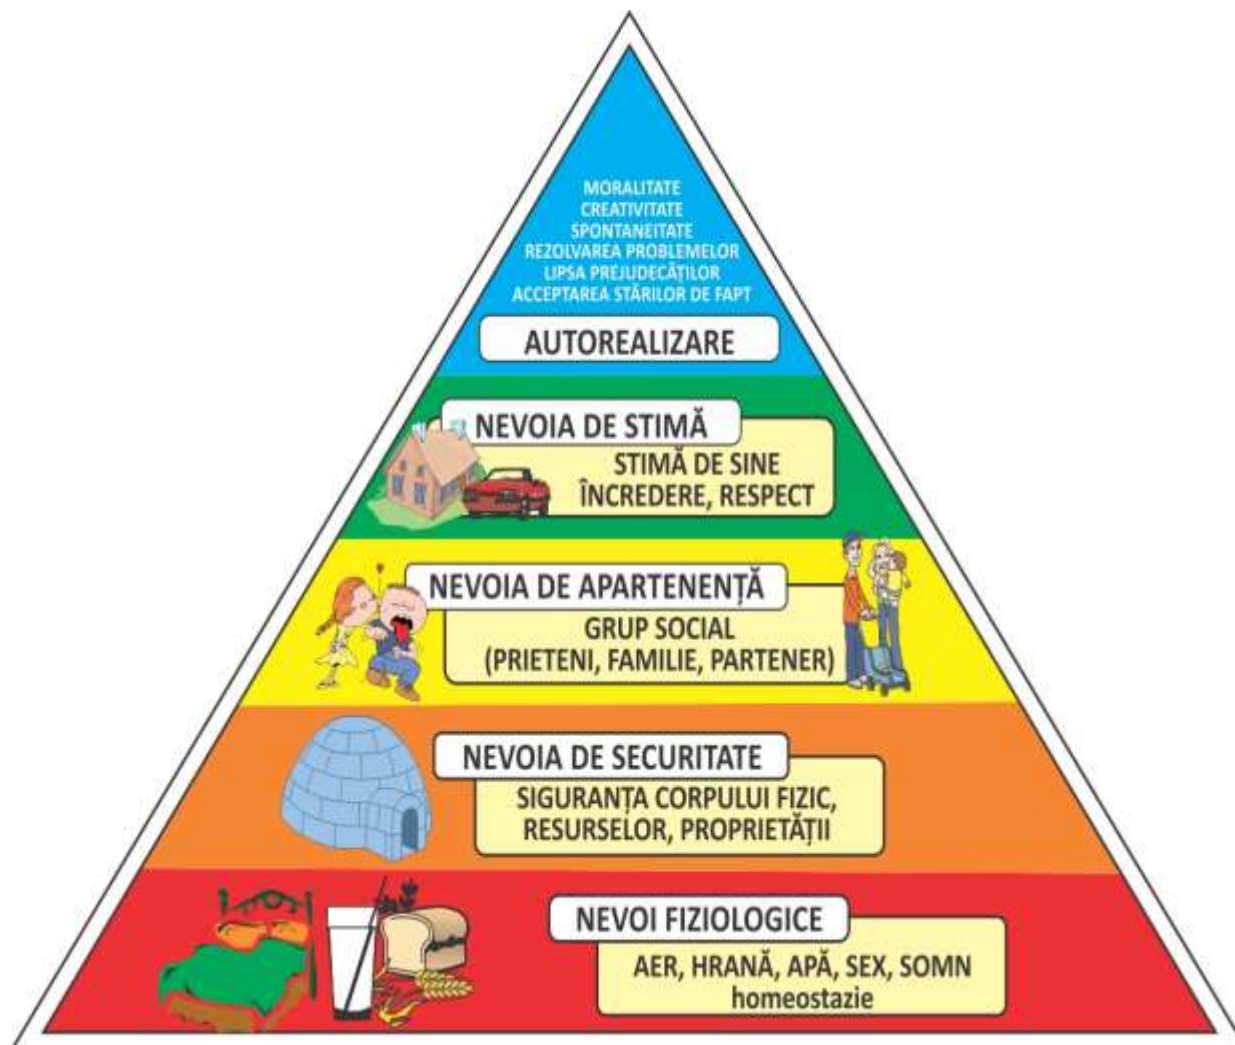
MORALITATE
CREATIVITATE
SPONTANEITATE
REZOLVAREA PROBLEMELOR
LIPSA PREJUDECĂȚILOR
ACCEPTAREA STĂRILOR DE FAPT

AUTOREALIZARE

NEVOIA DE STIMĂ

STIMĂ DE SINE
ÎNCREDERE, RESPECT

NEVOIA DE APARTENENȚĂ

GRUP SOCIAL
(PRIETENI, FAMILIE, PARTENER)

NEVOIA DE SECURITATE

SIGURANȚA CORPULUI FIZIC,
RESURSELOR, PROPRIETĂȚII

NEVOI FIZIOLOGICE

AER, HRANĂ, APĂ, SEX, SOMN
homeostazie